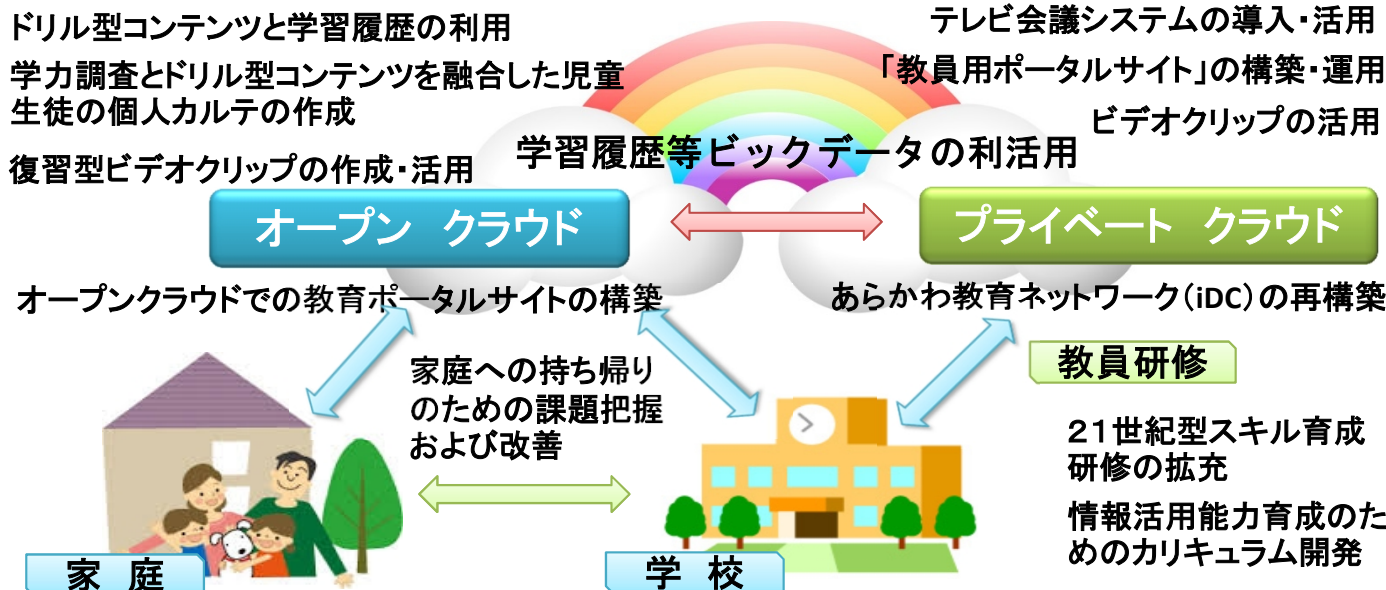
ドリル型コンテンツと学習履歴の利用

学力調査とドリル型コンテンツを融合した児童生徒の個人カルテの作成

復習型ビデオクリップの作成・活用

テレビ会議システムの導入・活用

「教員用ポータルサイト」の構築・運用

ビデオクリップの活用

学習履歴等ビックデータの利活用

オープン　クラウド

プライベート　クラウド

オープンクラウドでの教育ポータルサイトの構築

あらかわ教育ネットワーク（iDC）の再構築

家庭への持ち帰りのための課題把握および改善

教員研修

２１世紀型スキル育成研修の拡充

情報活用能力育成のためのカリキュラム開発

家　庭

学　校